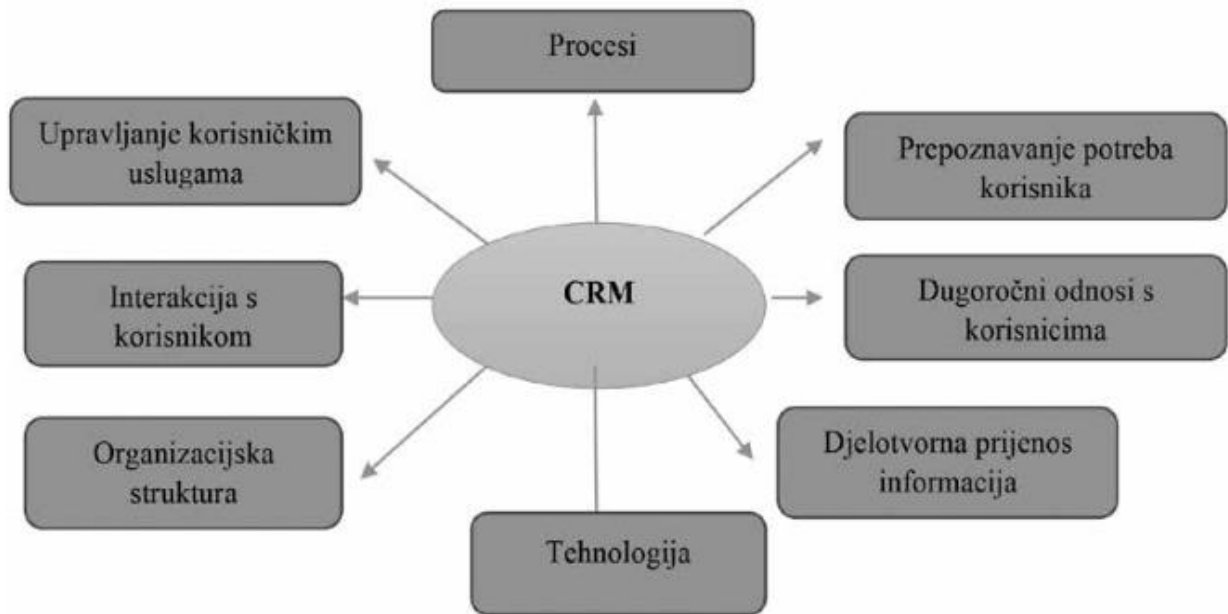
Procesi

Upravljanje korisničkim uslugama

Prepoznavanje potreba korisnika

Interakcija s korisnikom

CRM

Dugoročni odnosi s korisnicima

Organizacijska struktura

Djelotvorna prijenos informacija

Tehnologija